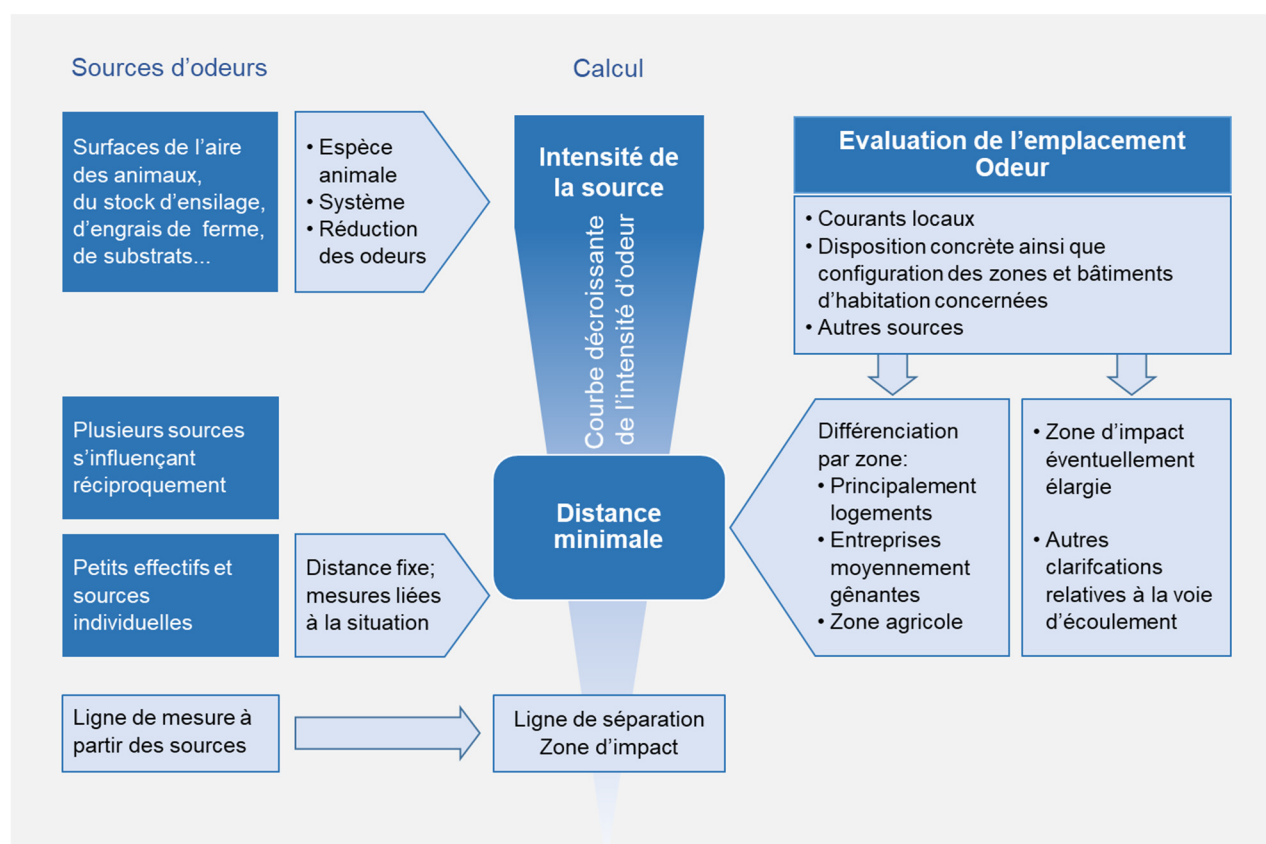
Sources d'odeurs

Calcul

Surfaces de l'aire des animaux, du stock d'ensilage, d'engrais de ferme, de substrats...

• Espèce animale
• Système
• Réduction des odeurs

Intensité de la source

Courbe décroissante de l'intensité d'odeur

Evaluation de l'emplacement Odeur

• Courants locaux
• Disposition concrète ainsi que configuration des zones et bâtiments d'habitation concernées
• Autres sources

Plusieurs sources s'influençant réciproquement

Distance minimale

Différenciation par zone:
• Principalement logements
• Entreprises moyennement gênantes
• Zone agricole

• Zone d'impact éventuellement élargie

• Autres clarifcations relatives à la voie d'écoulement

Petits effectifs et sources individuelles

Distance fixe; mesures liées à la situation

Ligne de mesure à partir des sources

Ligne de séparation Zone d'impact